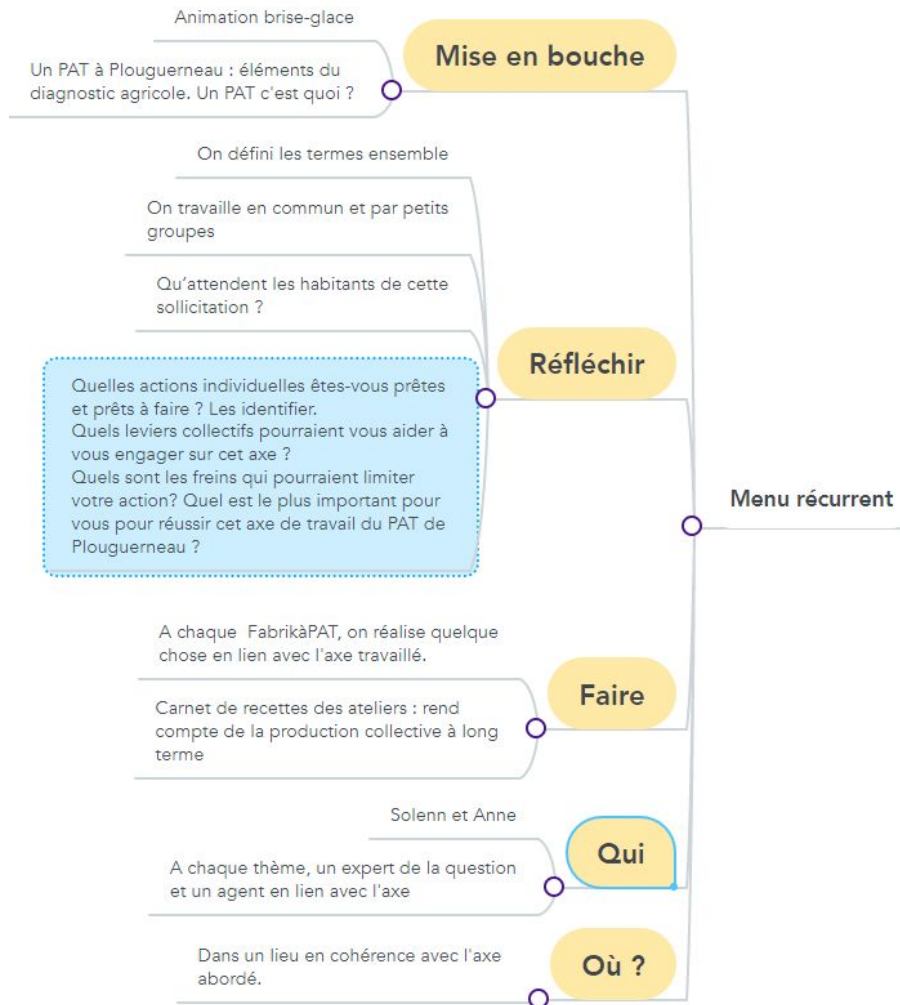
Animation brise-glace

Un PAT à Plouguerneau : éléments du diagnostic agricole. Un PAT c'est quoi ?

Mise en bouche

On défini les termes ensemble

On travaille en commun et par petits groupes

Qu'attendent les habitants de cette sollicitation ?

Quelles actions individuelles êtes-vous prêtes et prêts à faire ? Les identifier.
Quels leviers collectifs pourraient vous aider à vous engager sur cet axe ?
Quels sont les freins qui pourraient limiter votre action? Quel est le plus important pour vous pour réussir cet axe de travail du PAT de Plouguerneau ?

Réfléchir

Menu récurrent

A chaque FabrikàPAT, on réalise quelque chose en lien avec l'axe travaillé.

Carnet de recettes des ateliers : rend compte de la production collective à long terme

Faire

Solenn et Anne

A chaque thème, un expert de la question et un agent en lien avec l'axe

Qui

Dans un lieu en cohérence avec l'axe abordé.

Où ?